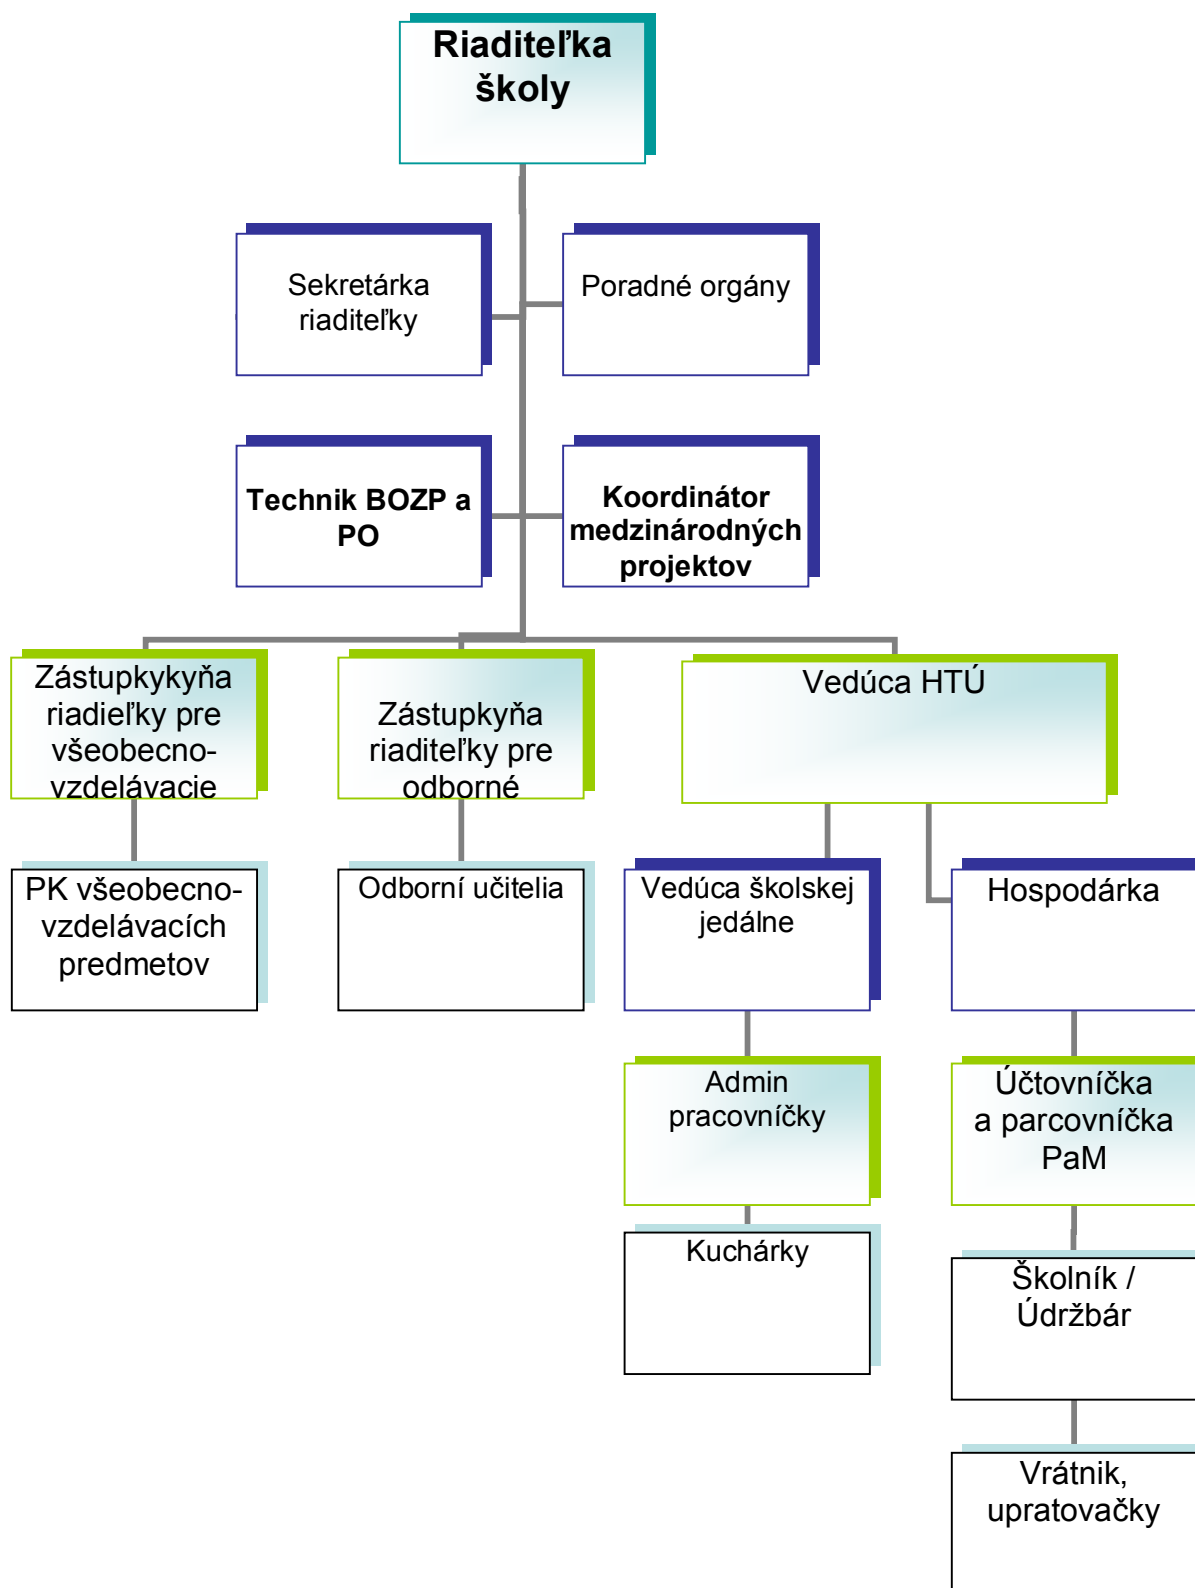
Riaditeľka školy

Sekretárka riaditeľky

Poradné orgány

Technik BOZP a PO

Koordinátor medzinárodných projektov

Zástupkykyňa riadieľky pre všeobecno-vzdelávacie

Zástupkyňa riaditeľky pre odborné

Vedúca HTÚ

PK všeobecno-vzdelávacích predmetov

Odborní učitelia

Vedúca školskej jedálne

Hospodárka

Admin pracovníčky

Účtovníčka a parcovníčka PaM

Kuchárky

Školník / Údržbár

Vrátnik, upratovačky